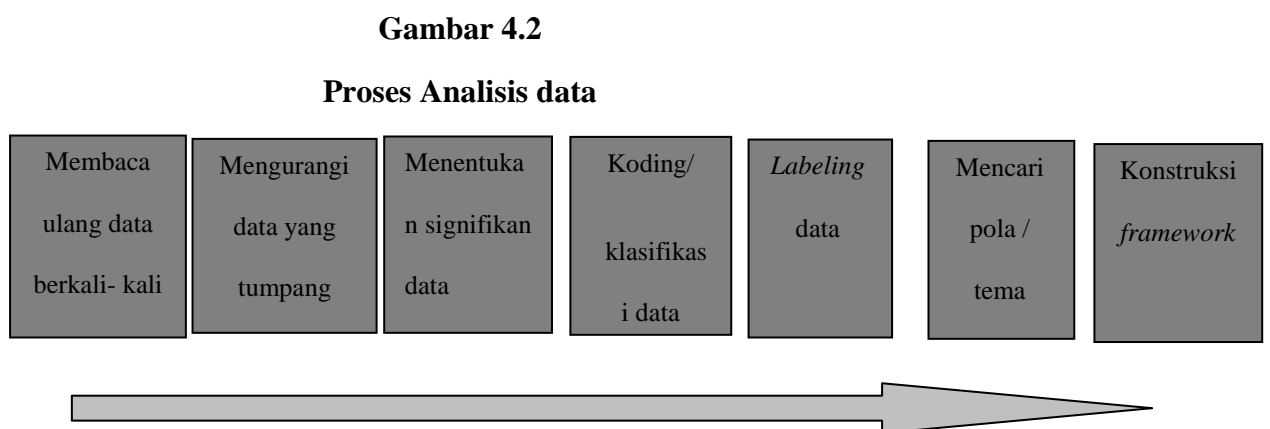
**Gambar 4.2**

**Proses Analisis data**

Membaca ulang data berkali- kali

Mengurangi data yang tumpang

Menentukan signifikan data

Koding/ klasifikasi data

*Labeling* data

Mencari pola / tema

Konstruksi *framework*